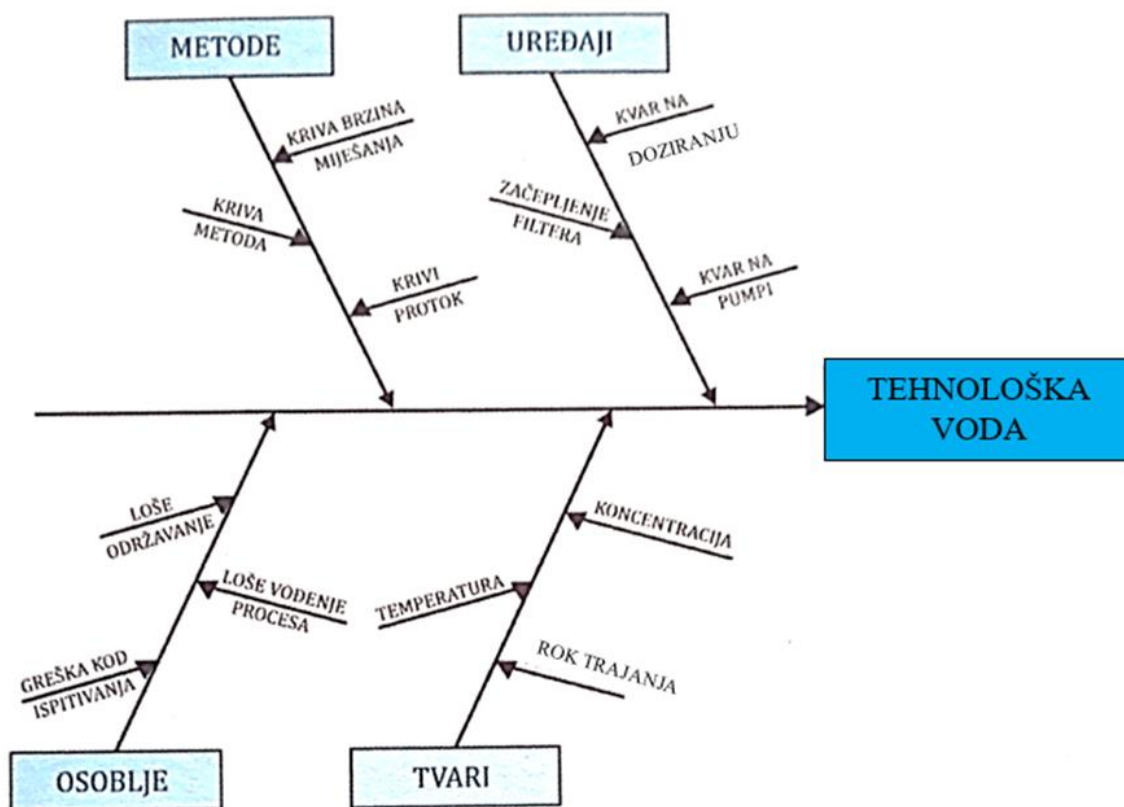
METODE

KRIVA BRZINA MIJEŠANJA

KRIVA METODA

KRIVI PROTOK

UREĐAJI

KVAR NA DOZIRANJU

ZAČEPLJENJE FILTERA

KVAR NA PUMPI

TEHNOLOŠKA VODA

LOŠE ODRŽAVANJE

LOŠE VOĐENJE PROCESA

GREŠKA KOD ISPITIVANJA

OSOBLJE

KONCENTRACIJA

TEMPERATURA

ROK TRAJANJA

TVARI